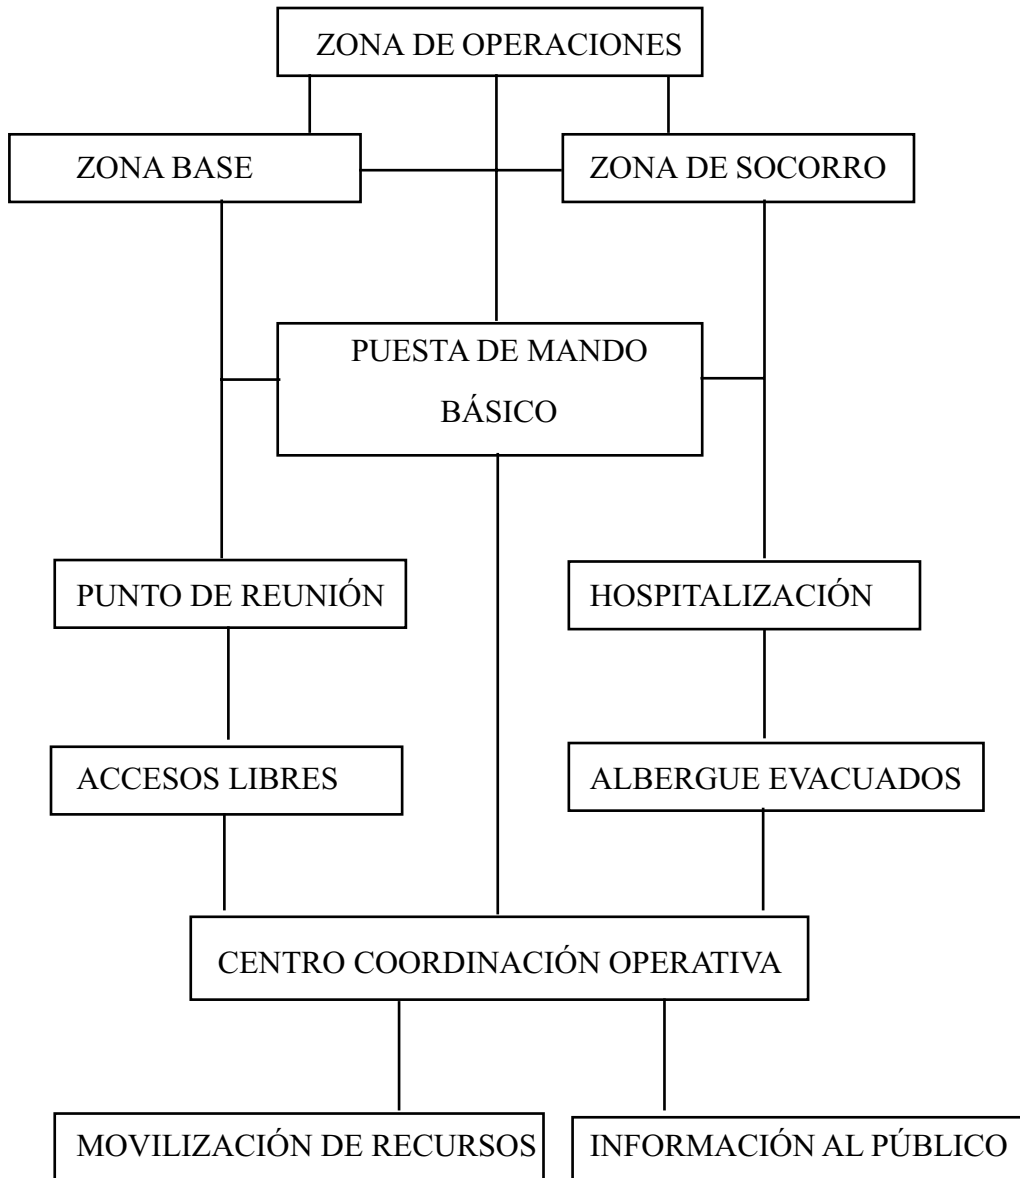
ZONA DE OPERACIONES

ZONA BASE

ZONA DE SOCORRO

PUESTA DE MANDO BÁSICO

PUNTO DE REUNIÓN

HOSPITALIZACIÓN

ACCESOS LIBRES

ALBERGUE EVACUADOS

CENTRO COORDINACIÓN OPERATIVA

MOVILIZACIÓN DE RECURSOS

INFORMACIÓN AL PÚBLICO